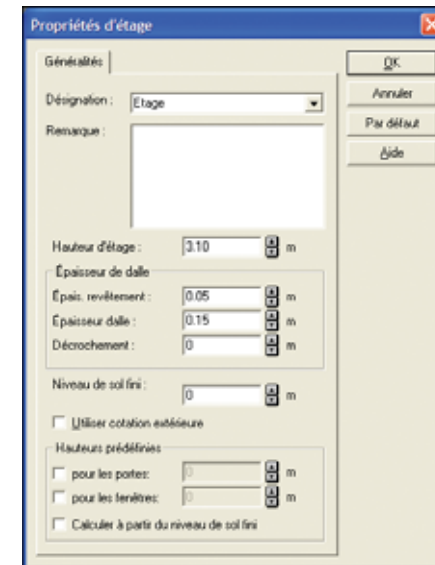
Propriétés d'étage

Généralités

OK
Annuler
Par défaut
Aide

Désignation : Etage
Remarque :

Hauteur d'étage : 3.10 m

Épaisseur de dalle
Épais. revêtement : 0.05 m
Épaisseur dalle : 0.15 m
Décrochement : 0 m

Niveau de sol fini : 0 m

Utiliser cotation extérieure

Hauteurs prédéfinies
pour les portes: 0 m
pour les fenêtres: 0 m
Calculer à partir du niveau de sol fini